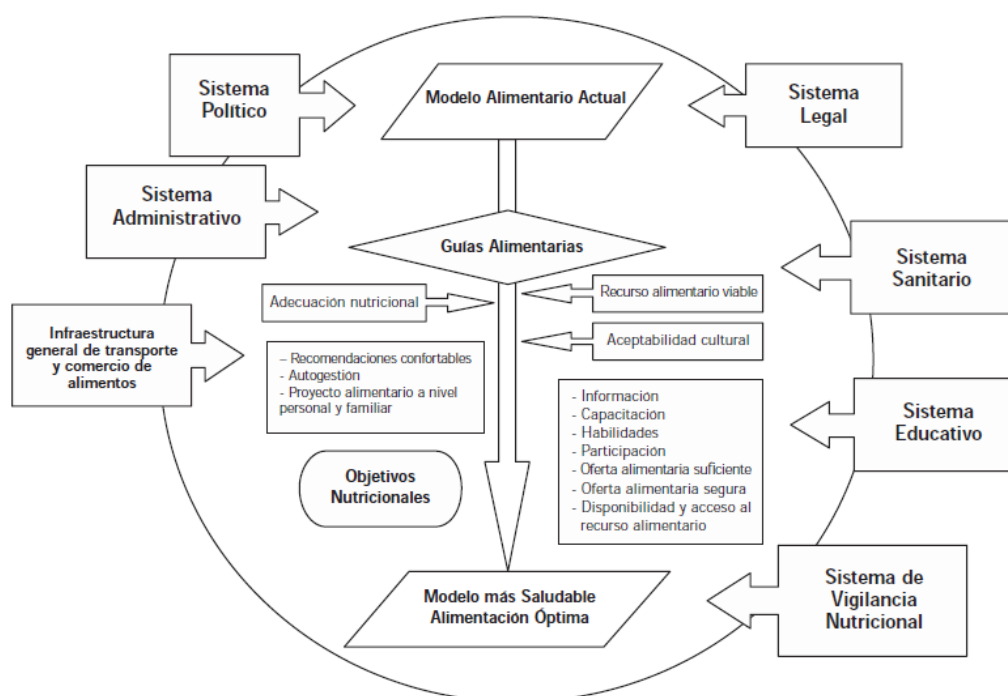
Sistema Político

Modelo Alimentario Actual

Sistema Legal

Sistema Administrativo

Guías Alimentarias

Sistema Sanitario

Adecuación nutricional

Recurso alimentario viable

Aceptabilidad cultural

Infraestructura general de transporte y comercio de alimentos

- Recomendaciones confortables
- Autogestión
- Proyecto alimentario a nivel personal y familiar

- Información
- Capacitación
- Habilidades
- Participación
- Oferta alimentaria suficiente
- Oferta alimentaria segura
- Disponibilidad y acceso al recurso alimentario

Sistema Educativo

Objetivos Nutricionales

Modelo más Saludable Alimentación Óptima

Sistema de Vigilancia Nutricional